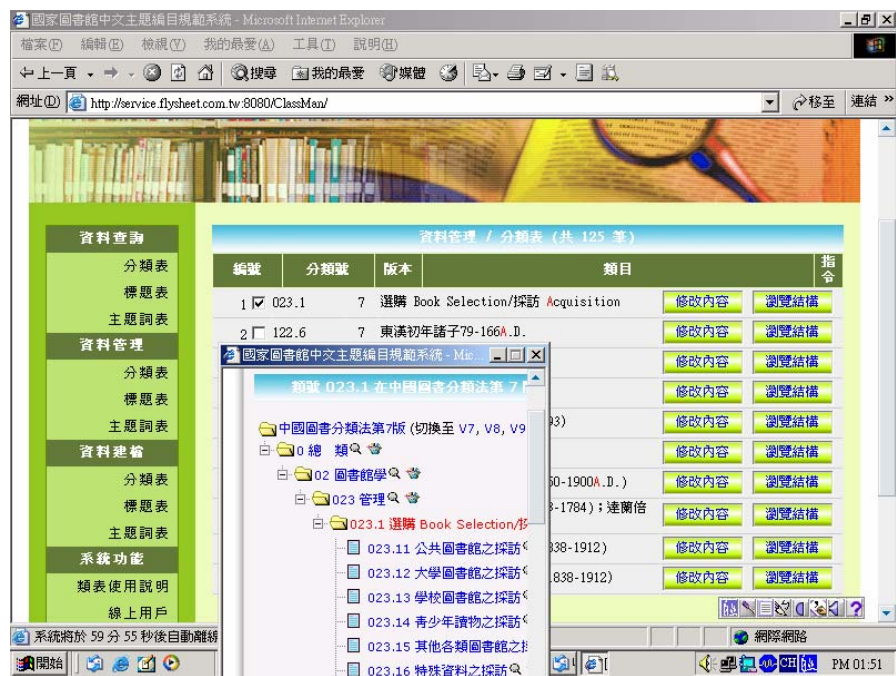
國家圖書館中文主題編目規範系統 - Microsoft Internet Explorer

檔案(F) 編輯(E) 檢視(V) 我的最愛(A) 工具(T) 說明(H)

上一頁 搜尋 我的最愛 媒體

網址(D) http://service.flysheet.com.tw:8080/ClassMan/ 移至 連結

資料查詢
分類表
標題表
主題詞表
資料管理
分類表
標題表
主題詞表
資料建檔
分類表
標題表
主題詞表
系統功能
類表使用說明
線上用戶

資料管理 / 分類表 (共 125 筆)

| 編號 | 分類號 | 版本 | 類目 | 指令 | |
|---|---|---|---|---|---|
| 1 ☑ | 023.1 | 7 | 選購 Book Selection/採訪 Acquisition | 修改內容 | 瀏覽結構 |
| 2 ☐ | 122.6 | 7 | 東漢初年諸子79-166A.D. | 修改內容 | 瀏覽結構 |
| | | | | 修改內容 | 瀏覽結構 |
| | | | | 修改內容 | 瀏覽結構 |
| | | | 93) | 修改內容 | 瀏覽結構 |
| | | | | 修改內容 | 瀏覽結構 |
| | | | 60-1900A.D.) | 修改內容 | 瀏覽結構 |
| | | | 3-1784)；達蘭倍 | 修改內容 | 瀏覽結構 |
| | | | 838-1912) | 修改內容 | 瀏覽結構 |
| | | | 838-1912) | 修改內容 | 瀏覽結構 |

國家圖書館中文主題編目規範系統 - Mic...

類號 023.1 在中國圖書分類法第 7 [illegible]

中國圖書分類法第7版 (切換至 V7, V8, V9
0 總 類
02 圖書館學
023 管理
023.1 選購 Book Selection/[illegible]
023.11 公共圖書館之採訪
023.12 大學圖書館之採訪
023.13 學校圖書館之採訪
023.14 青少年讀物之採訪
023.15 其他各類圖書館之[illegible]
023.16 特殊資料之採訪

系統將於 59 分 55 秒後自動離線

網際網路

開始 CH PM 01:51